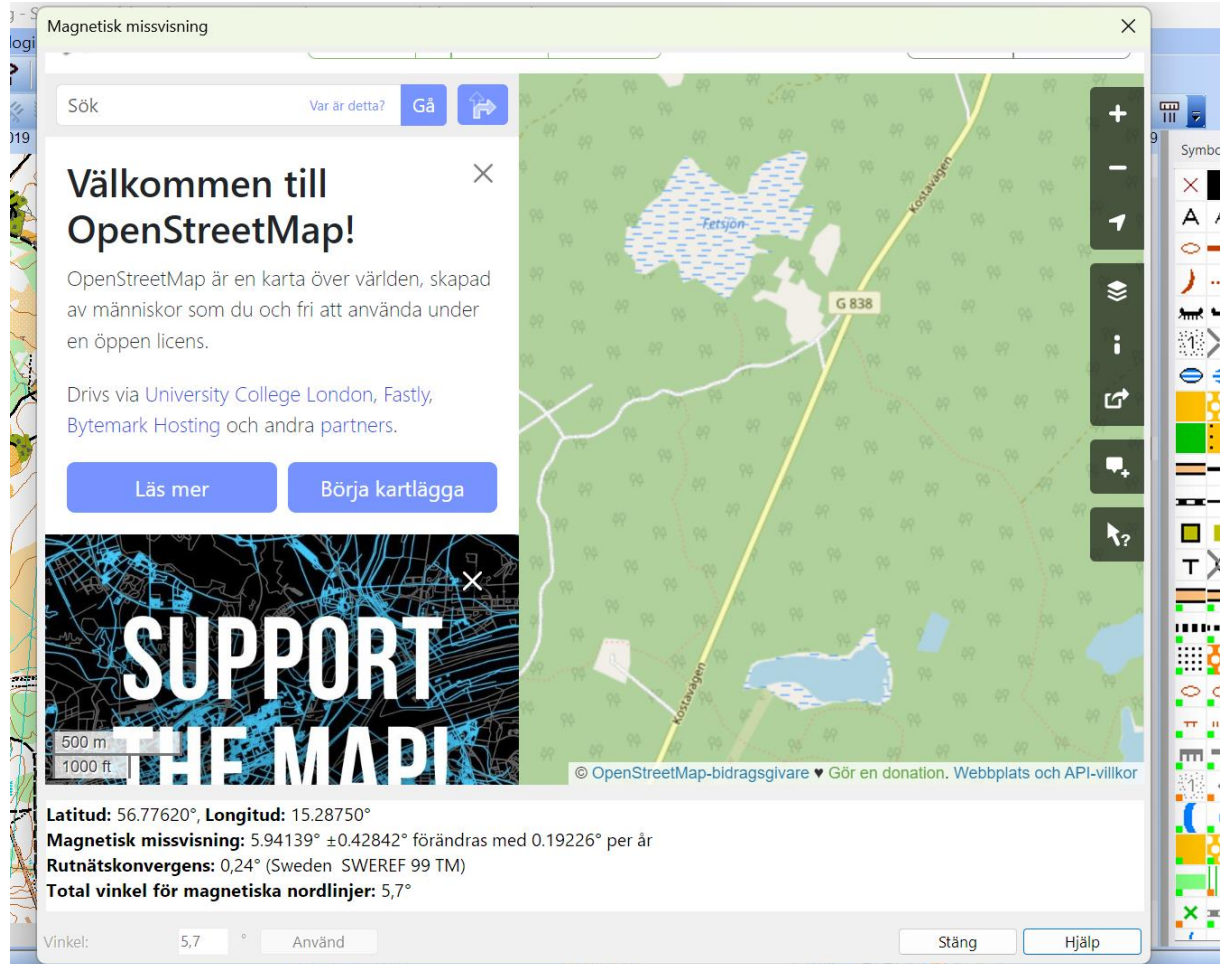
Magnetisk missvisning

Sök Var är detta? Gå

Välkommen till OpenStreetMap!

OpenStreetMap är en karta över världen, skapad av människor som du och fri att använda under en öppen licens.

Drivs via University College London, Fastly, Bytemark Hosting och andra partners.

Läs mer

Börja kartlägga

SUPPORT THE MAP

500 m
1000 ft

Fetsjön
Kostavägen
G 838
Kostavägen

© OpenStreetMap-bidragsgivare ♥ Gör en donation. Webbplats och API-villkor

Latitud: 56.77620°, Longitud: 15.28750°
Magnetisk missvisning: 5.94139° ±0.42842° förändras med 0.19226° per år
Rutnätskonvergens: 0,24° (Sweden SWEREF 99 TM)
Total vinkel för magnetiska nordlinjer: 5,7°

Vinkel: 5,7 ° Använd

Stäng Hjälp

Symbo